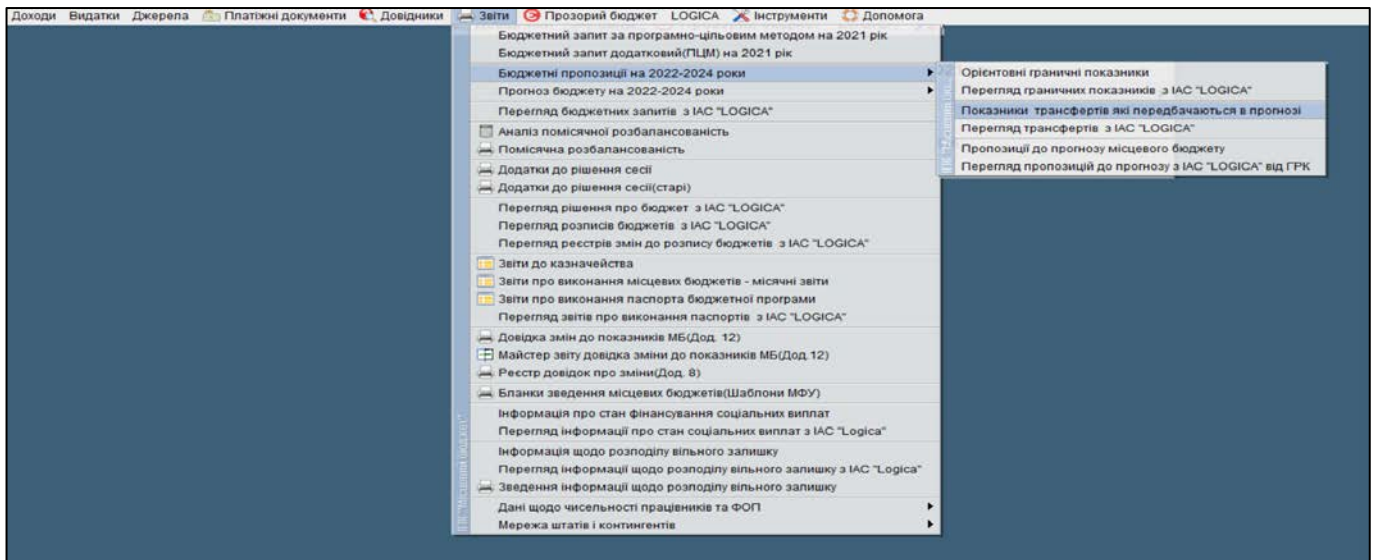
Доходи Видатки Джерела Платіжні документи Довідники Звіти Прозорий бюджет LOGICA Інструменти Допомога

Бюджетний запит за програмно-цільовим методом на 2021 рік
Бюджетний запит додатковий(ПЦМ) на 2021 рік
Бюджетні пропозиції на 2022-2024 роки
Прогноз бюджету на 2022-2024 роки
Перегляд бюджетних запитів з ІАС "LOGICA"
Аналіз помісячної розбалансованість
Помісячна розбалансованість
Додатки до рішення сесії
Додатки до рішення сесії(старі)
Перегляд рішення про бюджет з ІАС "LOGICA"
Перегляд розписів бюджетів з ІАС "LOGICA"
Перегляд реєстрів змін до розпису бюджетів з ІАС "LOGICA"
Звіти до казначейства
Звіти про виконання місцевих бюджетів - місячні звіти
Звіти про виконання паспорта бюджетної програми
Перегляд звітів про виконання паспортів з ІАС "LOGICA"
Довідка змін до показників МБ(Дод. 12)
Майстер звіту довідка зміни до показників МБ(Дод.12)
Реєстр довідок про зміни(Дод. 8)
Бланки зведення місцевих бюджетів(Шаблони МФУ)
Інформація про стан фінансування соціальних виплат
Перегляд інформації про стан соціальних виплат з ІАС "Logica"
Інформація щодо розподілу вільного залишку
Перегляд інформації щодо розподілу вільного залишку з ІАС "Logica"
Зведення інформації щодо розподілу вільного залишку
Дані щодо чисельності працівників та ФОП
Мережа штатів і контингентів

Орієнтовні граничні показники
Перегляд граничних показників з ІАС "LOGICA"
Показники трансфертів які передбачаються в прогнозі
Перегляд трансфертів з ІАС "LOGICA"
Пропозиції до прогнозу місцевого бюджету
Перегляд пропозицій до прогнозу з ІАС "LOGICA" від ГРК